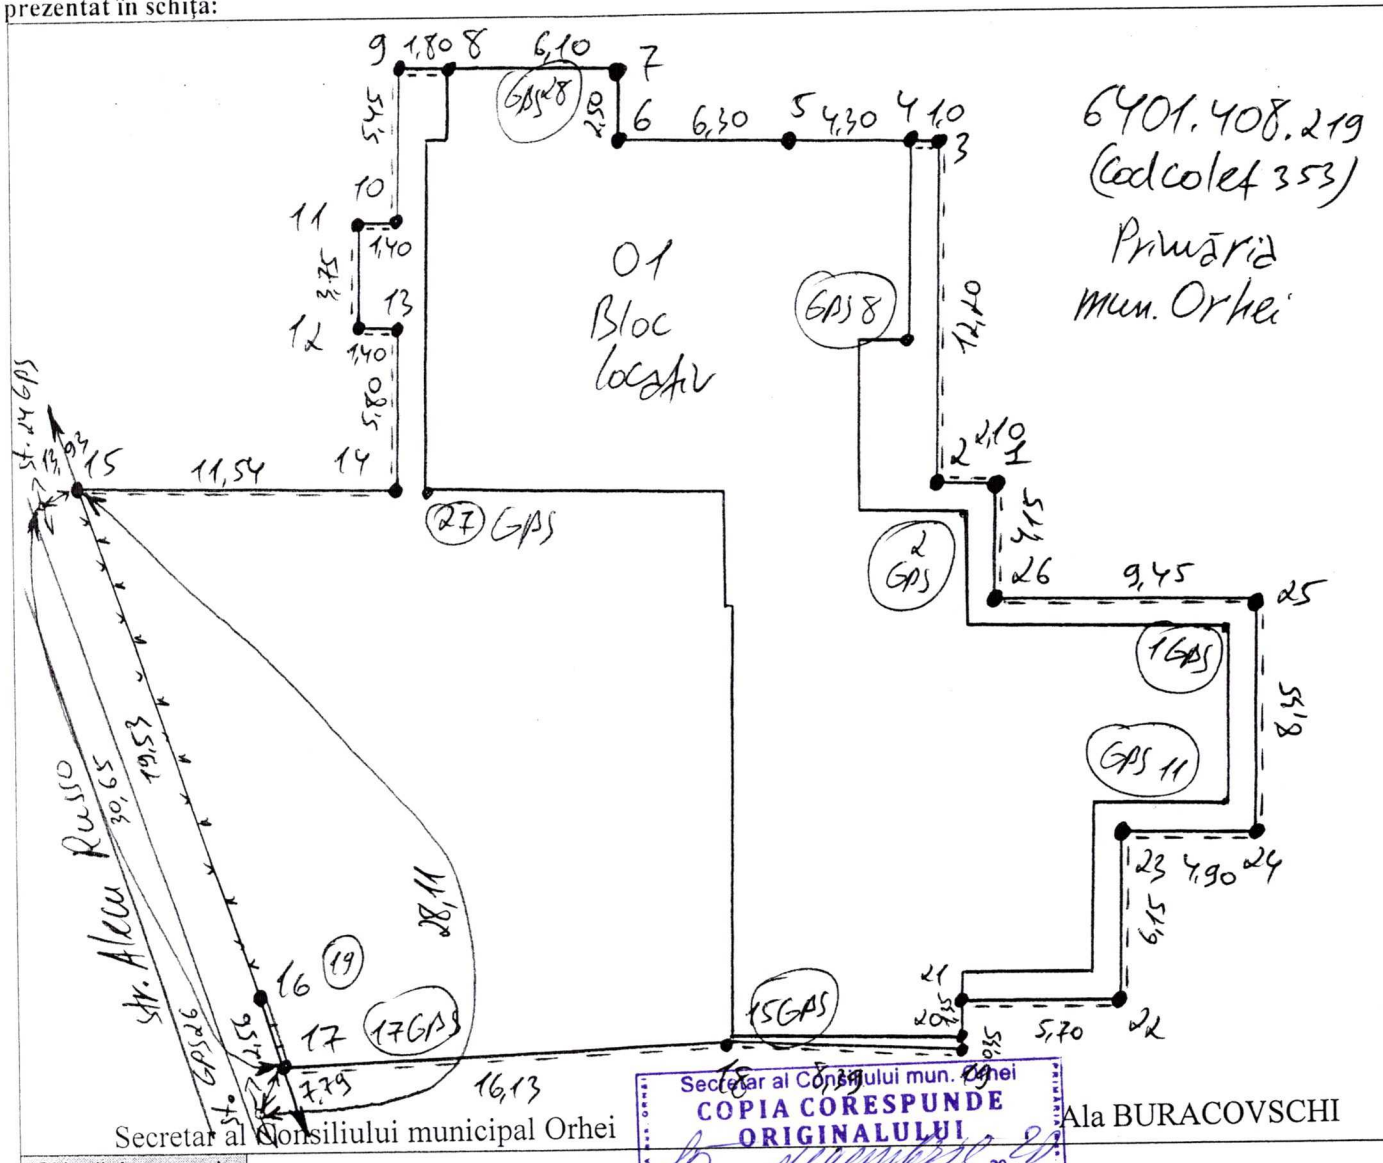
prezentat în schiţa:

9 1,80 8 6,10 7
GPS 28
2,50
6 6,30 5 4,30 4 1,0 3
6401.408.219
(codcolet 353)
Primăria
mun. Orhei
5,45
10
11
1,40
3,75
13
12
1,40
5,80
01
Bloc
locativ
GPS 8
12,20
2 2,10 1
st. 24 GPS
13,93
15 11,54 14
27 GPS
4,15
2 GPS
26 9,45 25
1 GPS
8,35
GPS 11
23 4,90 24
6,15
str. Alecu Russo
30,65
19,53
28,11
16 19
17 17 GPS
2,56
GPS 26
7,79 16,13
15 GPS
21
20
22
5,70
18 8,39 19
st.
Secretar al Consiliului municipal Orhei
Secretar al Consiliului mun. Orhei
COPIA CORESPUNDE
ORIGINALULUI
Ala BURACOVSCHI
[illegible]